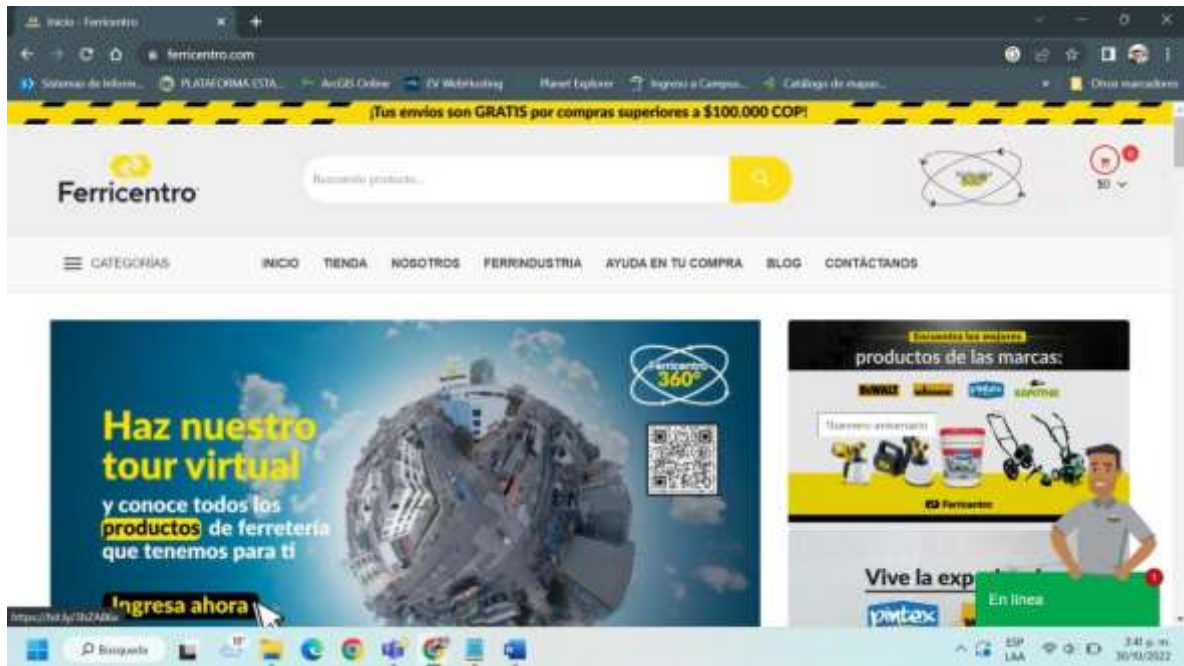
Inicio - Ferricentro

ferricentro.com

Sistemas de Inform... PLATAFORMA ESTA... ArcGIS Online EV Webhosting Planet Explorer Ingreso a Campus... Catálogo de mapas... Otros marcadores

¡Tus envíos son GRATIS por compras superiores a $100.000 COP!

Ferricentro

Buscando producto...

$0

CATEGORÍAS

INICIO TIENDA NOSOTROS FERRINDUSTRIA AYUDA EN TU COMPRA BLOG CONTÁCTANOS

Ferricentro 360°

Haz nuestro tour virtual y conoce todos los productos de ferretería que tenemos para ti

Ingresa ahora

https://bit.ly/3bZAB6a

Encuentra los mejores productos de las marcas:

DEWALT Pintuco

Nuestro aniversario

Ferricentro

Vive la exp

pintex

En línea

1

Búsqueda

ESP LAA

3:41 p. m. 30/10/2022